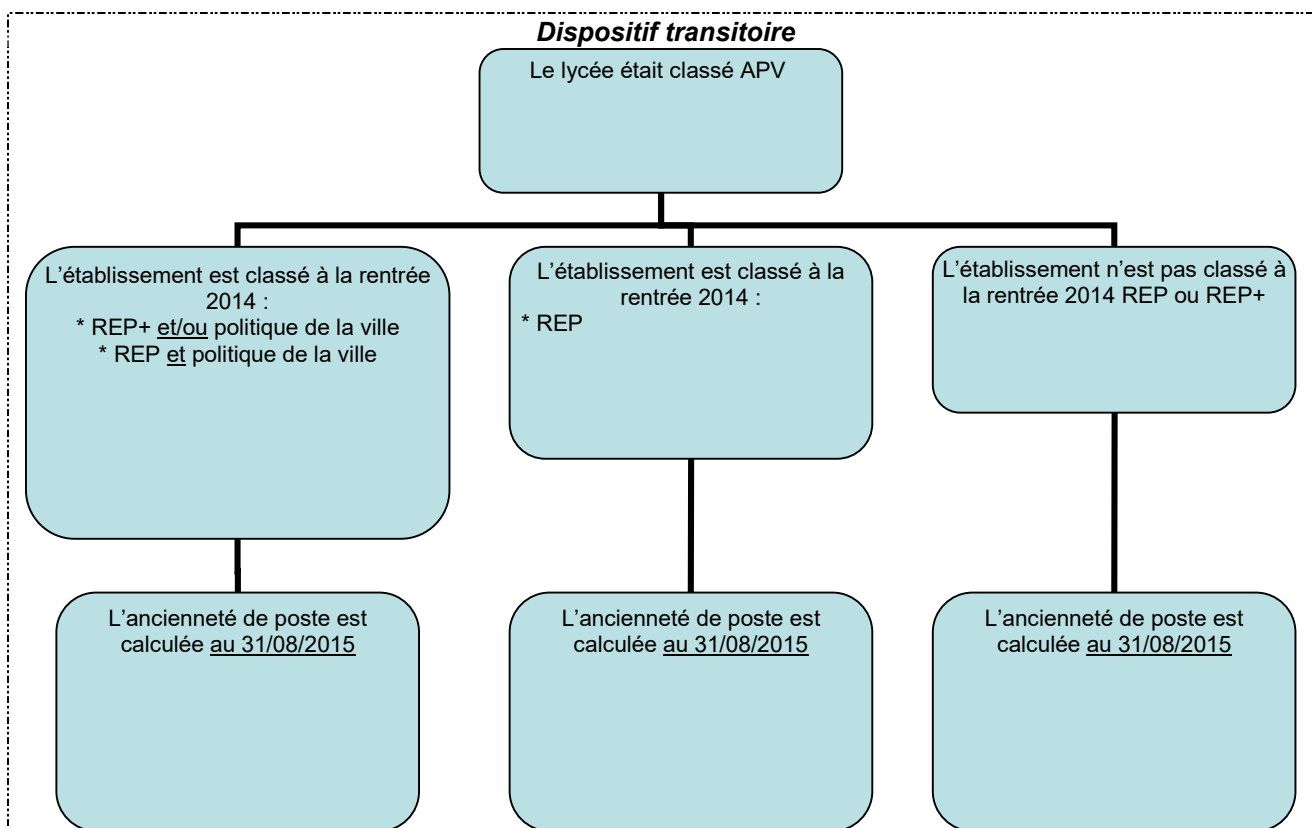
Dispositif transitoire

Le lycée était classé APV

L'établissement est classé à la rentrée 2014 :
* REP+ et/ou politique de la ville
* REP et politique de la ville

L'établissement est classé à la rentrée 2014 :
* REP

L'établissement n'est pas classé à la rentrée 2014 REP ou REP+

L'ancienneté de poste est calculée au 31/08/2015

L'ancienneté de poste est calculée au 31/08/2015

L'ancienneté de poste est calculée au 31/08/2015